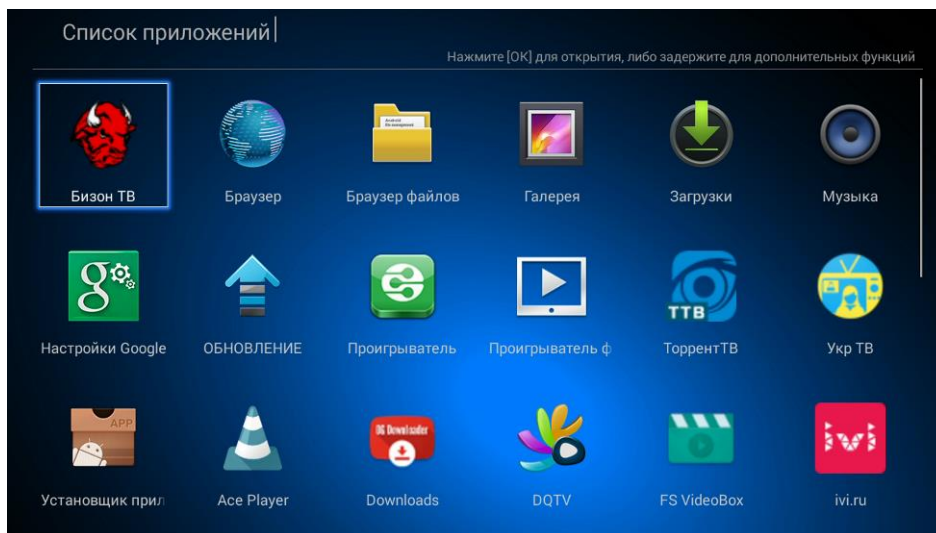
Список приложений

Нажмите [OK] для открытия, либо задержите для дополнительных функций

Бизон ТВ

Браузер

Браузер файлов

Галерея

Загрузки

Музыка

Настройки Google

ОБНОВЛЕНИЕ

Проигрыватель

Проигрыватель ф

ТТВ
ТоррентТВ

Укр ТВ

APP
Установщик прил

Ace Player

DS Downloader
Downloads

DQTV

FS VideoBox

ivi
ivi.ru